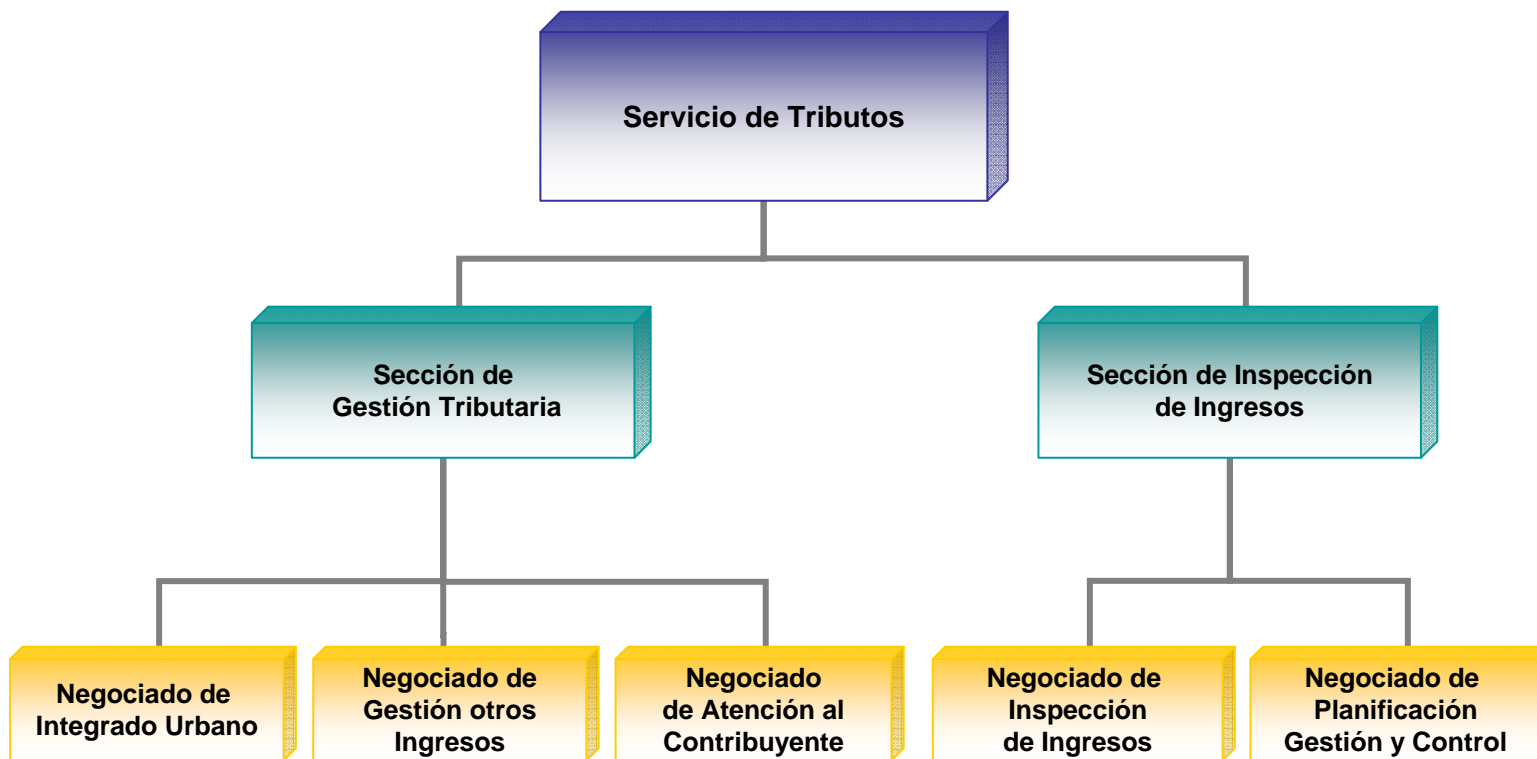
Servicio de Tributos

Sección de Gestión Tributaria

Sección de Inspección de Ingresos

Negociado de Integrado Urbano

Negociado de Gestión otros Ingresos

Negociado de Atención al Contribuyente

Negociado de Inspección de Ingresos

Negociado de Planificación Gestión y Control